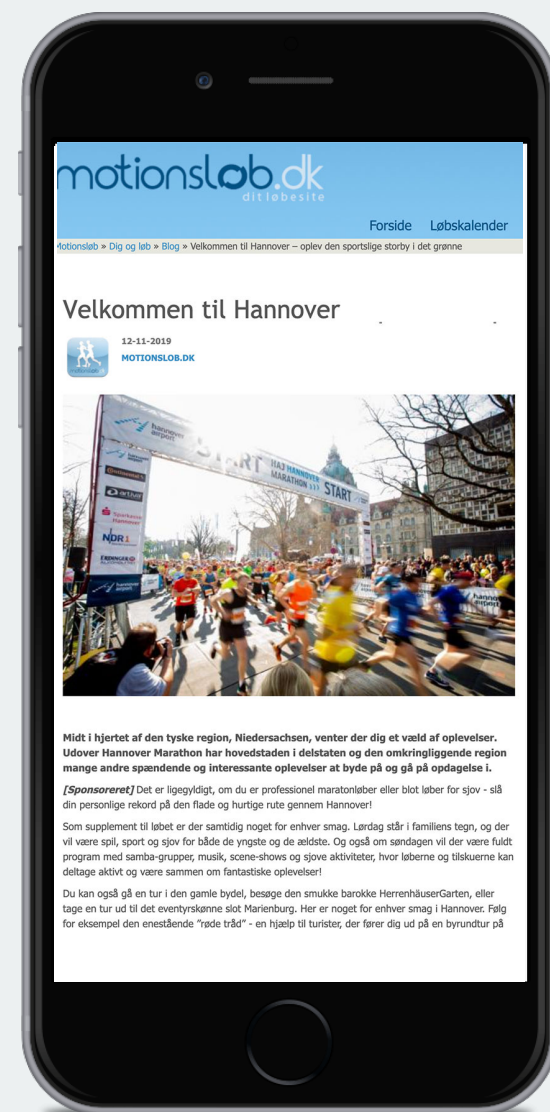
motionsløb.dk
dit løbesite

Forside Løbskalender

Motionsløb » Dig og løb » Blog » Velkommen til Hannover – oplev den sportslige storby i det grønne

Velkommen til Hannover

12-11-2019
MOTIONSLOB.DK

START
HAJ HANNOVER MARATHON
START
hannover airport
NDR 1
Sparkasse Hannover

Midt i hjertet af den tyske region, Niedersachsen, venter der dig et væld af oplevelser. Udover Hannover Marathon har hovedstaden i delstaten og den omkringliggende region mange andre spændende og interessante oplevelser at byde på og gå på opdagelse i.

[Sponsoreret] Det er ligegyldigt, om du er professionel maratonløber eller blot løber for sjov - slå din personlige rekord på den flade og hurtige rute gennem Hannover!

Som supplement til løbet er der samtidig noget for enhver smag. Lørdag står i familiens tegn, og der vil være spil, sport og sjov for både de yngste og de ældste. Og også om søndagen vil der være fuldt program med samba-grupper, musik, scene-shows og sjove aktiviteter, hvor løberne og tilskuerne kan deltage aktivt og være sammen om fantastiske oplevelser!

Du kan også gå en tur i den gamle bydel, besøge den smukke barokke HerrenhäuserGarten, eller tage en tur ud til det eventyrskønne slot Marienburg. Her er noget for enhver smag i Hannover. Følg for eksempel den enestående "røde tråd" - en hjælp til turister, der fører dig ud på en byrundtur på